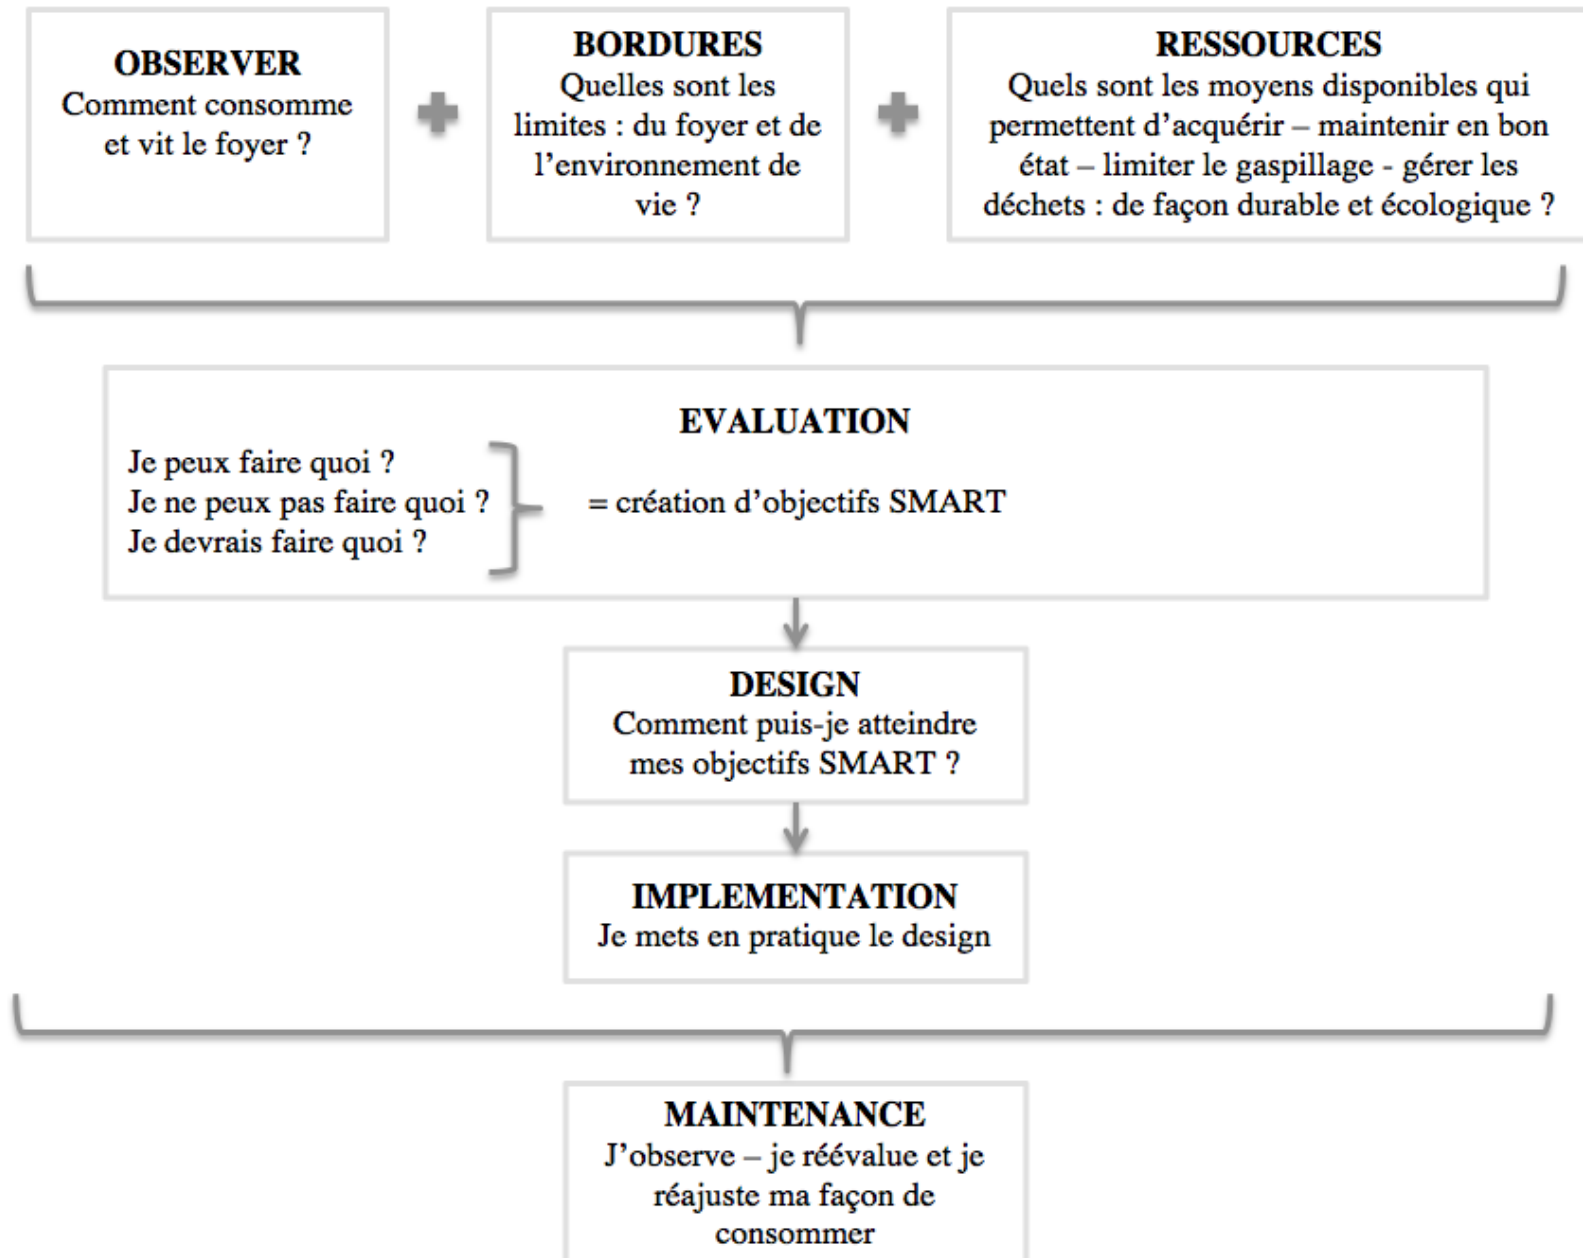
OBSERVER
Comment consomme et vit le foyer ?

BORDURES
Quelles sont les limites : du foyer et de l'environnement de vie ?

RESSOURCES
Quels sont les moyens disponibles qui permettent d'acquérir – maintenir en bon état – limiter le gaspillage - gérer les déchets : de façon durable et écologique ?

EVALUATION
Je peux faire quoi ?
Je ne peux pas faire quoi ?
Je devrais faire quoi ?
= création d'objectifs SMART

DESIGN
Comment puis-je atteindre mes objectifs SMART ?

IMPLEMENTATION
Je mets en pratique le design

MAINTENANCE
J'observe – je réévalue et je réajuste ma façon de consommer